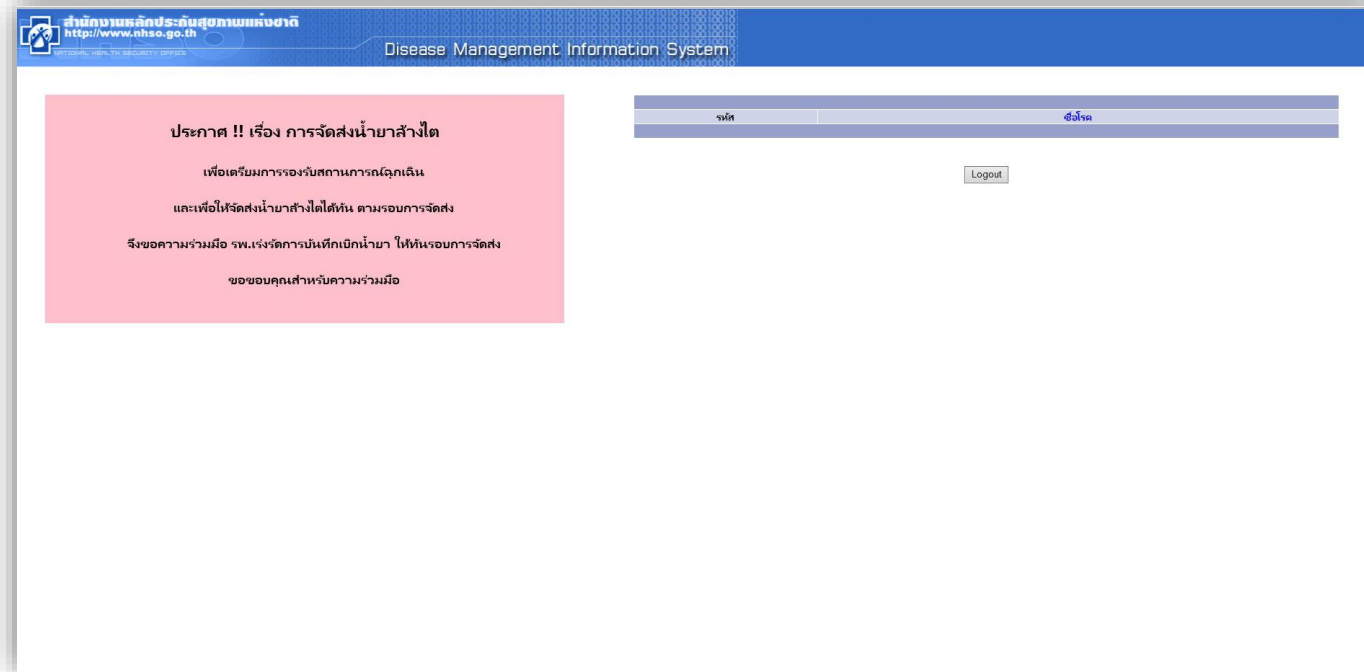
สำนักงานหลักประกันสุขภาพแห่งชาติ
http://www.nhso.go.th
NATIONAL HEALTH SECURITY OFFICE

Disease Management Information System

ประกาศ !! เรื่อง การจัดส่งน้ำยาล้างไต

เพื่อเตรียมการรองรับสถานการณ์ฉุกเฉิน

และเพื่อให้จัดส่งน้ำยาล้างไตได้ทัน ตามรอบการจัดส่ง

จึงขอความร่วมมือ รพ.เร่งรัดการบันทึกเบิกน้ำยา ให้ทันรอบการจัดส่ง

ขอขอบคุณสำหรับความร่วมมือ

| รหัส | ชื่อโรค |
|---|---|

Logout